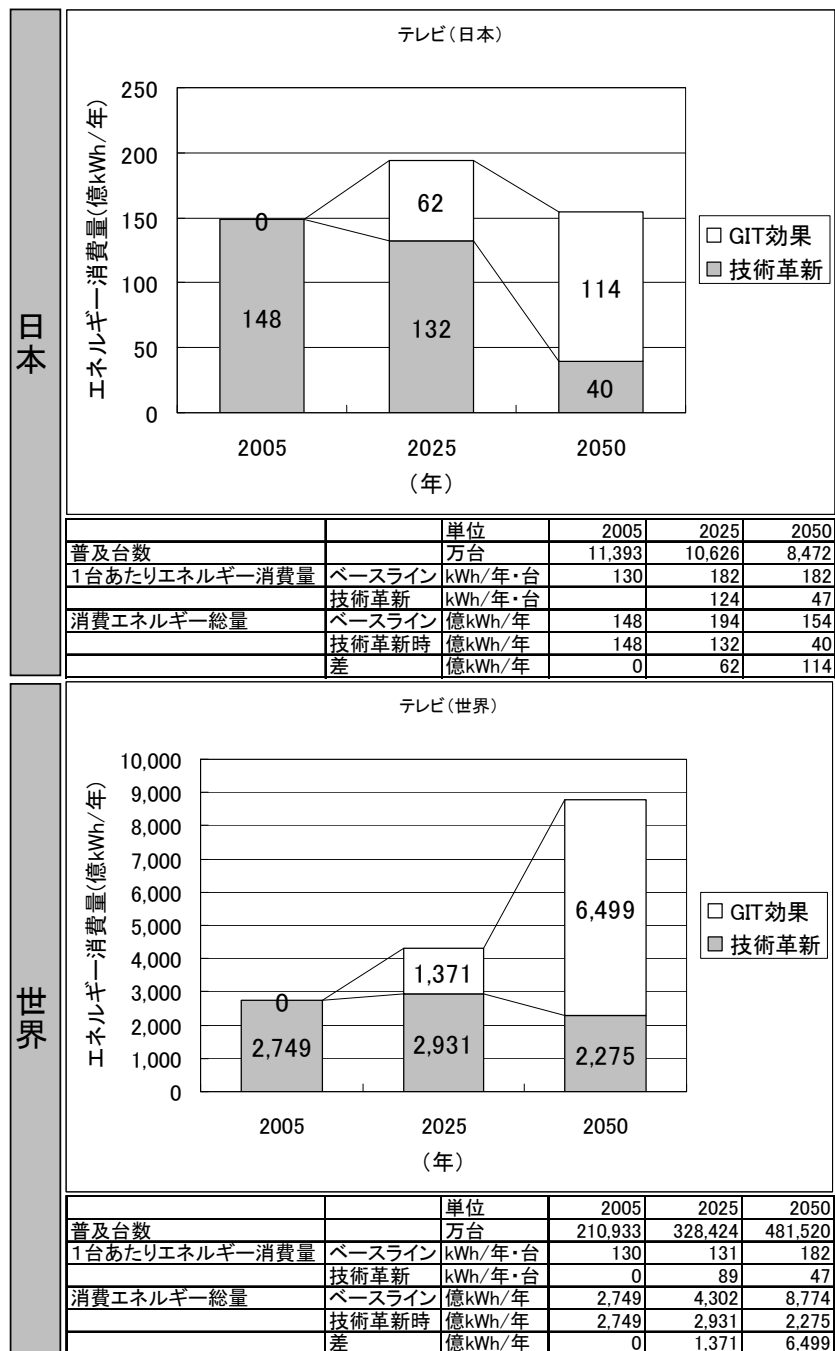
日本

テレビ（日本）

エネルギー消費量(億kWh/年)

250
200
150
100
50
0

0
148
62
132
114
40

2005
2025
2050
（年）

□ GIT効果
■ 技術革新

| | | 単位 | 2005 | 2025 | 2050 |
|---|---|---|---|---|---|
| 普及台数 | | 万台 | 11,393 | 10,626 | 8,472 |
| 1台あたりエネルギー消費量 | ベースライン | kWh/年・台 | 130 | 182 | 182 |
| | 技術革新 | kWh/年・台 | | 124 | 47 |
| 消費エネルギー総量 | ベースライン | 億kWh/年 | 148 | 194 | 154 |
| | 技術革新時 | 億kWh/年 | 148 | 132 | 40 |
| | 差 | 億kWh/年 | 0 | 62 | 114 |

世界

テレビ（世界）

エネルギー消費量(億kWh/年)

10,000
9,000
8,000
7,000
6,000
5,000
4,000
3,000
2,000
1,000
0

0
2,749
1,371
2,931
6,499
2,275

2005
2025
2050
（年）

□ GIT効果
■ 技術革新

| | | 単位 | 2005 | 2025 | 2050 |
|---|---|---|---|---|---|
| 普及台数 | | 万台 | 210,933 | 328,424 | 481,520 |
| 1台あたりエネルギー消費量 | ベースライン | kWh/年・台 | 130 | 131 | 182 |
| | 技術革新 | kWh/年・台 | 0 | 89 | 47 |
| 消費エネルギー総量 | ベースライン | 億kWh/年 | 2,749 | 4,302 | 8,774 |
| | 技術革新時 | 億kWh/年 | 2,749 | 2,931 | 2,275 |
| | 差 | 億kWh/年 | 0 | 1,371 | 6,499 |